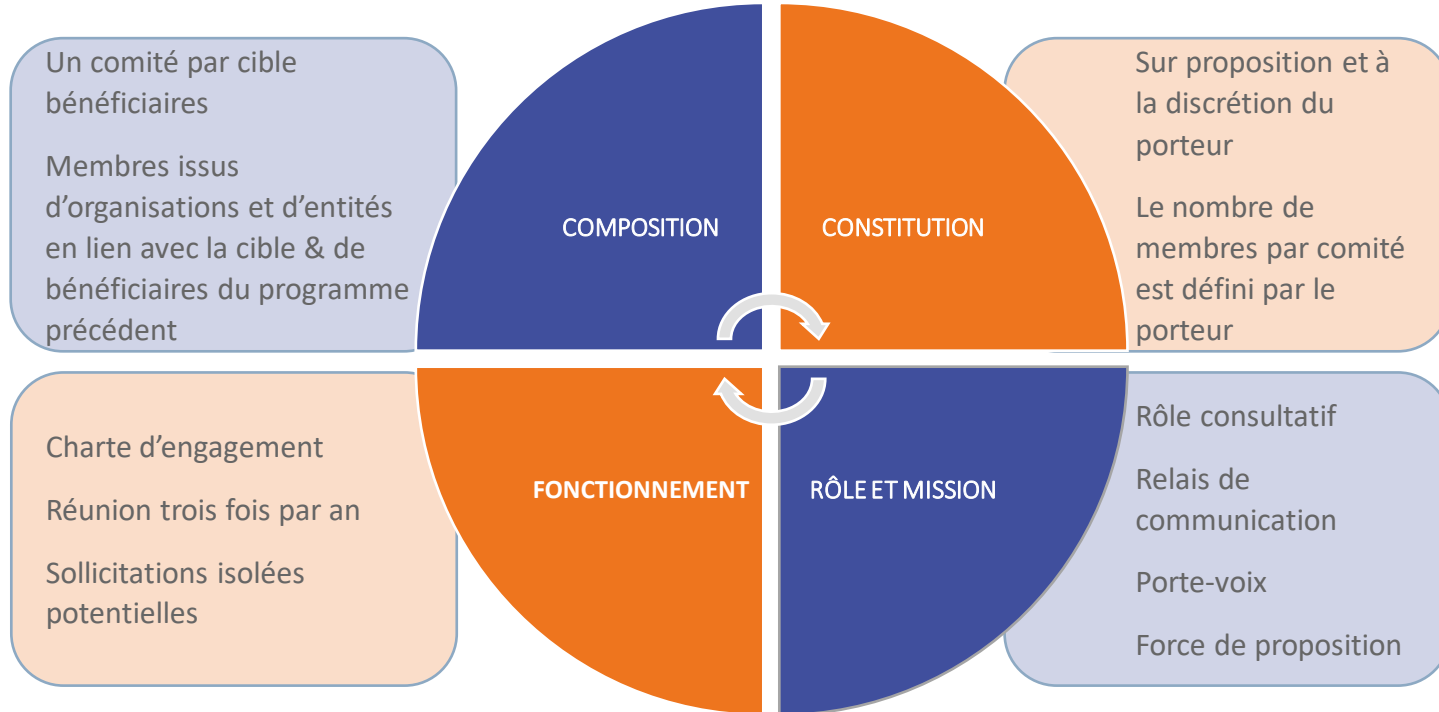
Un comité par cible bénéficiaires

Membres issus d'organisations et d'entités en lien avec la cible & de bénéficiaires du programme précédent

COMPOSITION

CONSTITUTION

Sur proposition et à la discrétion du porteur

Le nombre de membres par comité est défini par le porteur

Charte d'engagement

Réunion trois fois par an

Sollicitations isolées potentielles

FONCTIONNEMENT

RÔLE ET MISSION

Rôle consultatif

Relais de communication

Porte-voix

Force de proposition